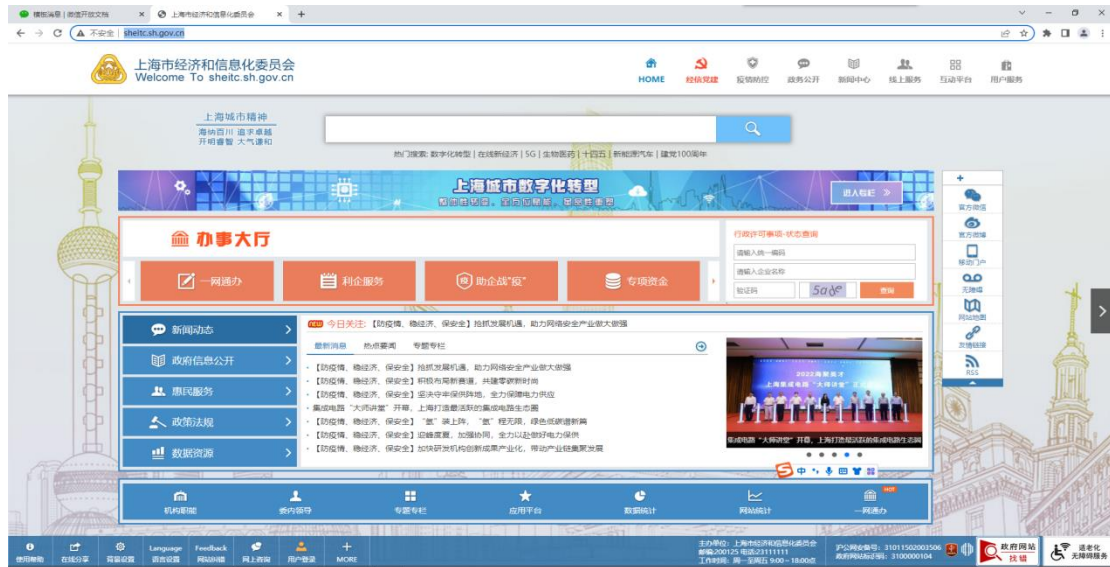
模拟渴望 | 数据开放文档 × 上海市经济和信息化委员会 × +

不安全 | sheitc.sh.gov.cn

上海市经济和信息化委员会
Welcome To sheitc.sh.gov.cn

HOME 经信党建 疫情防控 政务公开 新闻中心 线上服务 互动平台 用户服务

上海城市精神
海纳百川 追求卓越
开明睿智 大气谦和

热门搜索: 数字化转型 | 在线新经济 | 5G | 生物医药 | 十四五 | 新能源汽车 | 建党100周年

上海城市数字化转型
整体性转变 全方位赋能 革命性重塑
进入专栏 »

办事大厅
一网通办 利企服务 助企战"疫" 专项资金

行政许可事项-状态查询
请输入统一编码
请输入企业名称
验证码 5a$e^o$ 查询

新闻动态
政府信息公开
惠民服务
政策法规
数据资源

NEW 今日关注: 【防疫情、稳经济、保安全】抢抓发展机遇，助力网络安全产业做大做强

最新消息 热点要闻 专题专栏

· 【防疫情、稳经济、保安全】抢抓发展机遇，助力网络安全产业做大做强
· 【防疫情、稳经济、保安全】积极有局新普通，共建零碳新时尚
· 【防疫情、稳经济、保安全】坚决守牢保供阵地，全力保障电力供应
· 集成电路"大师讲堂"开幕，上海打造最活跃的集成电路生态圈
· 【防疫情、稳经济、保安全】"氢"装上阵，"氢"程无限，绿色低碳谱新篇
· 【防疫情、稳经济、保安全】迎峰度夏，加强协同，全力以赴做好电力保供
· 【防疫情、稳经济、保安全】加快研发机构创新成果产业化，带动产业链集聚发展

2022海聚英才
上海集成电路"大师讲堂"正式
集成电路"大师讲堂"开幕，上海打造最活跃的集成电路生态圈

官方微信 官方微博 移动门户 无障碍 网站地图 友情链接 RSS

机构职能 委内领导 专题专栏 应用平台 数据统计 网站统计 一网通办 HOT

使用帮助 在线分享 背景设置 Language 语言设置 Feedback 网站纠错 网上咨询 用户登录 MORE

主办单位：上海市经济和信息化委员会
邮编:200125 电话:23111111
工作时间：周一至周五 9:00～18:00点
沪公网安备号：31011502003506
政府网站标识码：3100000104
政府网站 找错
适老化 无障碍服务